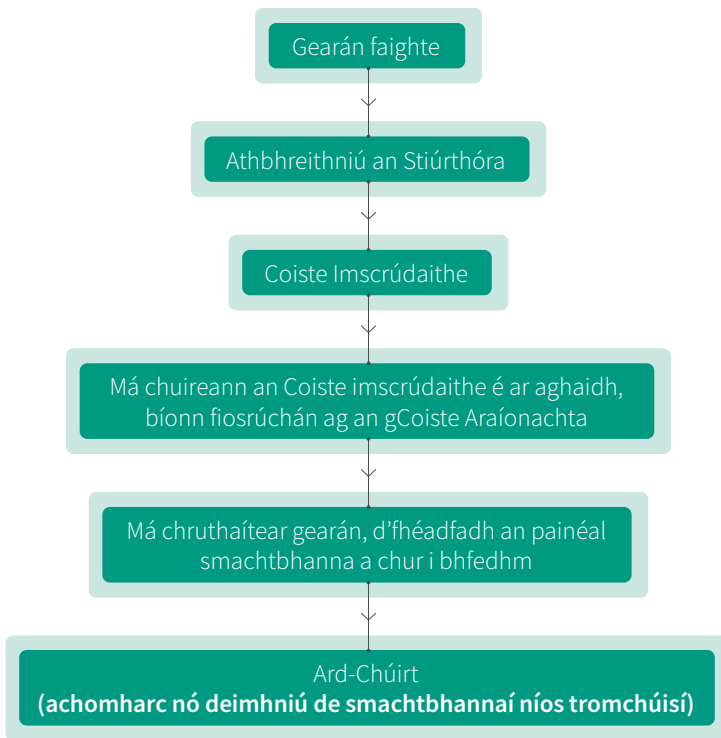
Gearán faighte

Athbhreithniú an Stiúrthóra

Coiste Imscrúdaithe

Má chuireann an Coiste imscrúdaithe é ar aghaidh, bíonn fiosrúchán ag an gCoiste Araíonachta

Má chruthaítear gearán, d'fhéadfadh an painéal smachtbhanna a chur i bhfedhm

Ard-Chúirt
(achomharc nó deimhniú de smachtbhannaí níos tromchúisí)